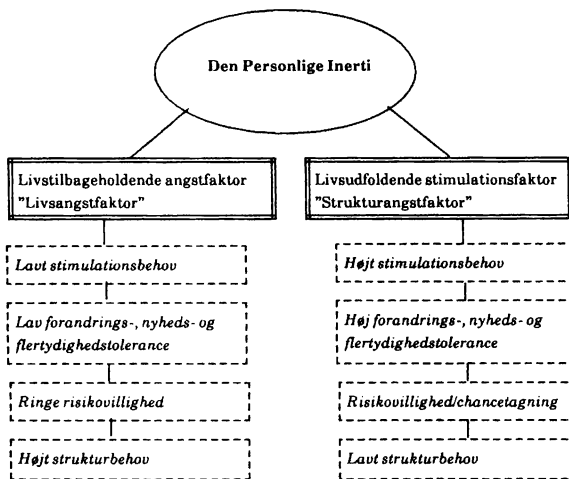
Den Personlige Inerti

Livstilbageholdende angstfaktor "Livsangstfaktor"

Lavt stimulationsbehov

Lav forandrings-, nyheds- og flertydighedstolerance

Ringe risikovillighed

Højt strukturbehov

Livsudfoldende stimulationsfaktor "Strukturangstfaktor"

Højt stimulationsbehov

Høj forandrings-, nyheds- og flertydighedstolerance

Risikovillighed/chancetagning

Lavt strukturbehov